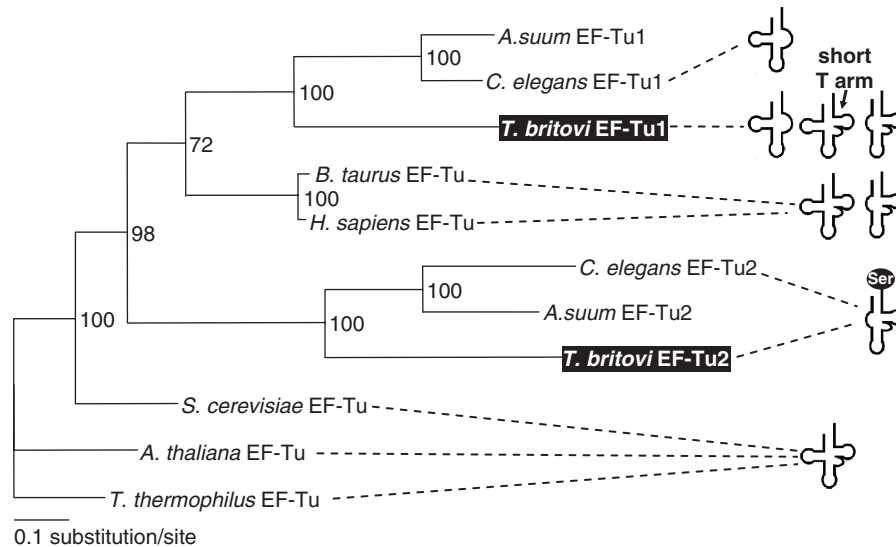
A.suum EF-Tu1

100

C. elegans EF-Tu1

100

T. britovi EF-Tu1

short T arm

72

B. taurus EF-Tu

100

H. sapiens EF-Tu

98

C. elegans EF-Tu2

100

A.suum EF-Tu2

100

100

T. britovi EF-Tu2

Ser

S. cerevisiae EF-Tu

A. thaliana EF-Tu

T. thermophilus EF-Tu

0.1 substitution/site